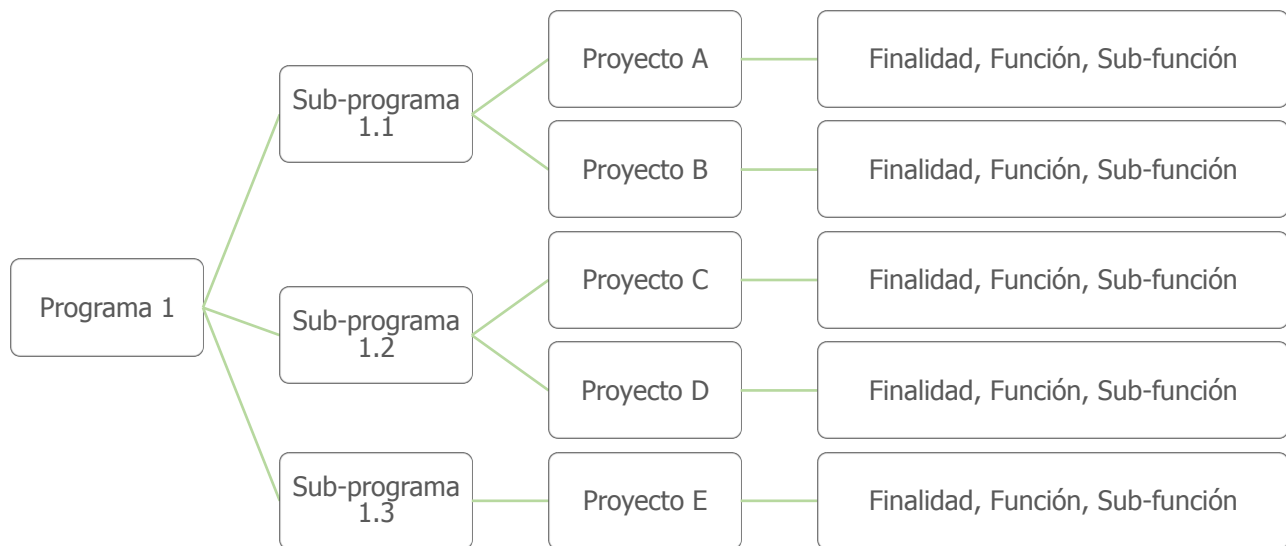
Programa 1

Sub-programa 1.1

Proyecto A

Finalidad, Función, Sub-función

Proyecto B

Finalidad, Función, Sub-función

Sub-programa 1.2

Proyecto C

Finalidad, Función, Sub-función

Proyecto D

Finalidad, Función, Sub-función

Sub-programa 1.3

Proyecto E

Finalidad, Función, Sub-función